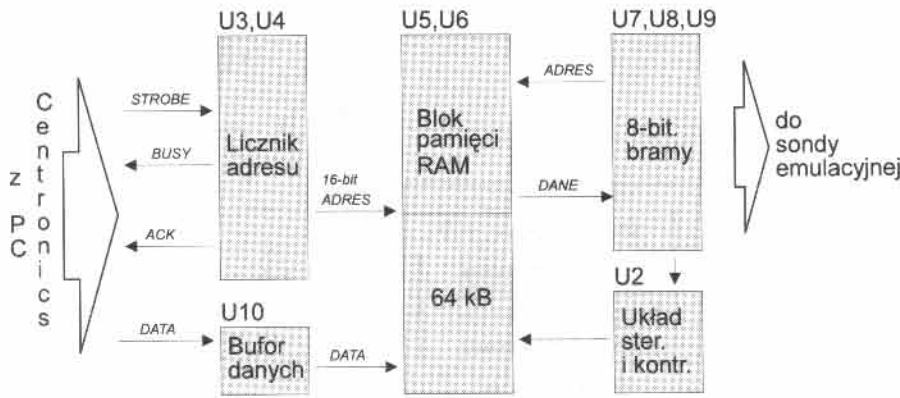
z PC

Centronics

STROBE

BUSY

ACK

DATA

U3,U4

Licznik adresu

16-bit ADRES

U10

Bufor danych

DATA

U5,U6

Blok pamięci RAM

64 kB

ADRES

DANE

U7,U8,U9

8-bit. bramy

U2

Układ ster. i kontr.

do sondy emulacyjnej